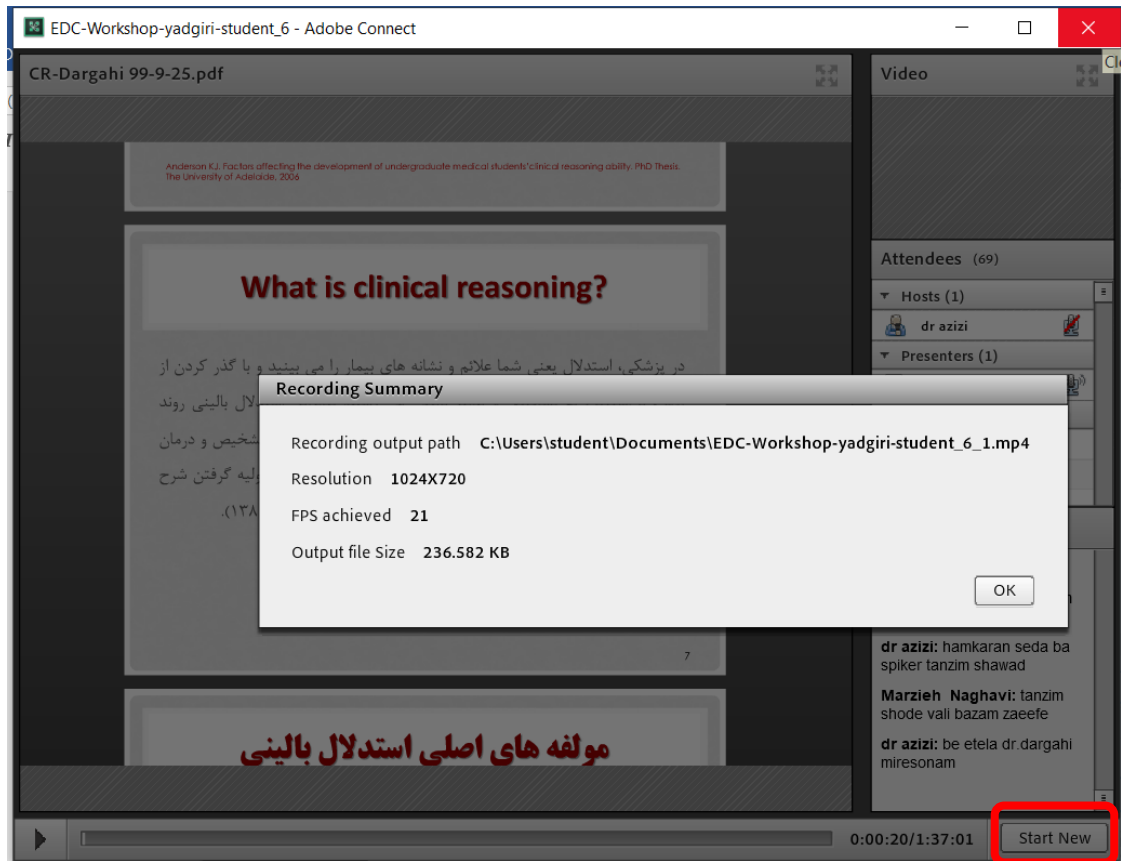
EDC-Workshop-yadgiri-student_6 - Adobe Connect

CR-Dargahi 99-9-25.pdf

Video

Anderson KJ. Factors affecting the development of undergraduate medical students'clinical reasoning ability. PhD Thesis. The University of Adelaide, 2006

What is clinical reasoning?

در پزشکی، استدلال یعنی شما علائم و نشانه های بیمار را می بینید و با گذر کردن از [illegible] لال بالینی روند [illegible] شخیص و درمان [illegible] ولیه گرفتن شرح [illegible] .(۱۳۸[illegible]

7

مولفه های اصلی استدلال بالینی

Attendees (69)

Hosts (1)

dr azizi

Presenters (1)

Recording Summary

Recording output path C:\Users\student\Documents\EDC-Workshop-yadgiri-student_6_1.mp4

Resolution 1024X720

FPS achieved 21

Output file Size 236.582 KB

OK

dr azizi: hamkaran seda ba spiker tanzim shawad

Marzieh Naghavi: tanzim shode vali bazam zaeefe

dr azizi: be etela dr.dargahi miresonam

0:00:20/1:37:01

Start New